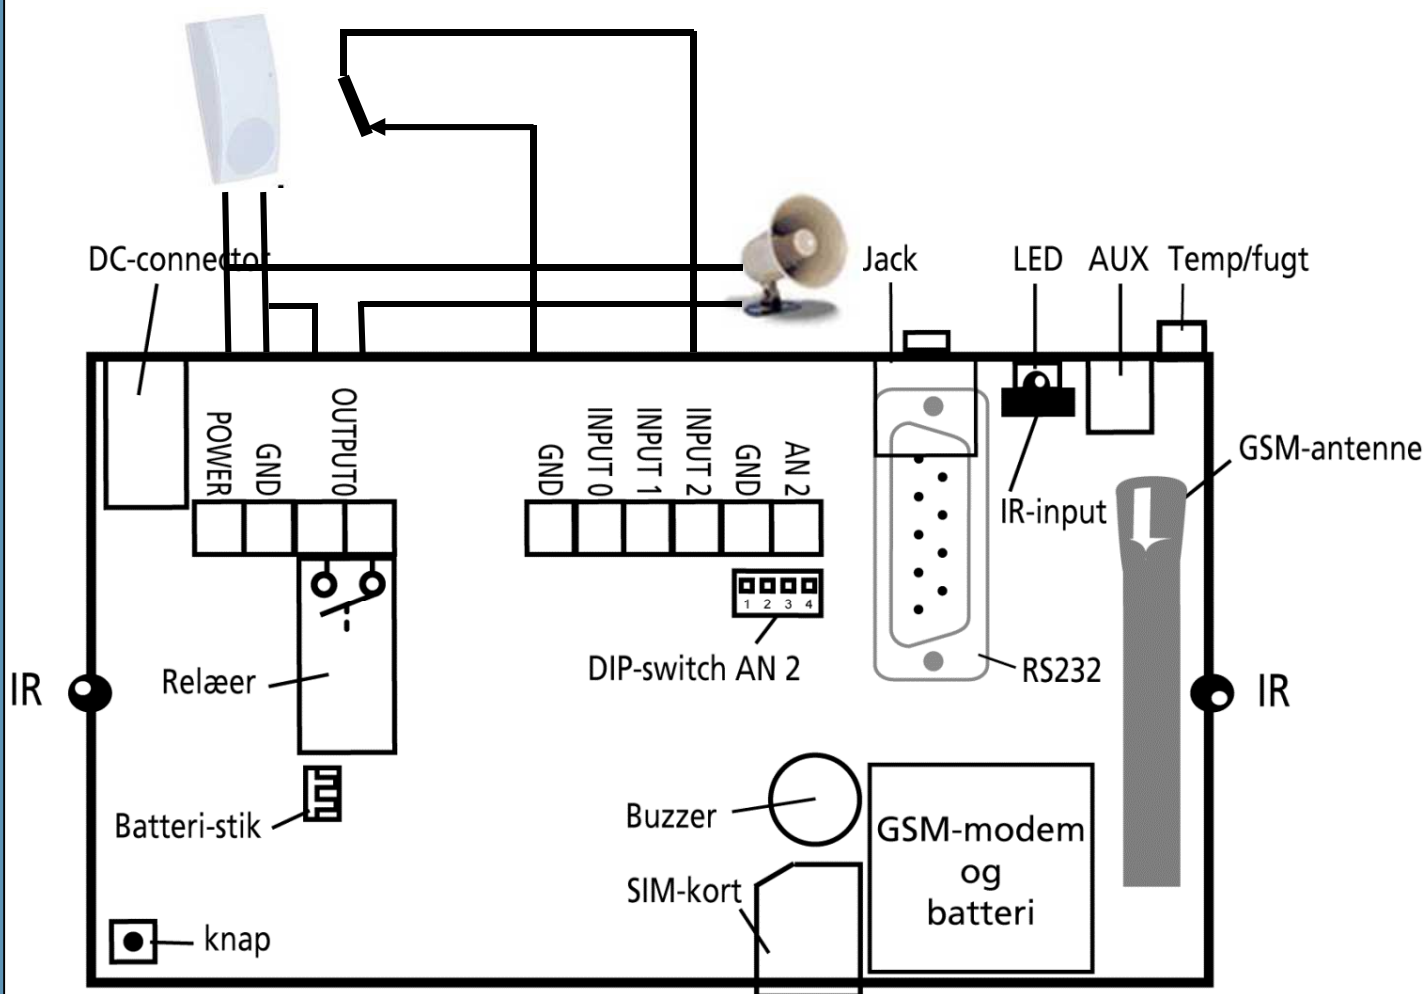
DC-connector

Jack

LED

AUX

Temp/fugt

POWER

GND

OUTPUT0

GND

INPUT 0

INPUT 1

INPUT 2

GND

AN 2

IR-input

GSM-antenne

1 2 3 4

DIP-switch AN 2

RS232

IR

Relæer

IR

Batteri-stik

Buzzer

GSM-modem og batteri

SIM-kort

knap